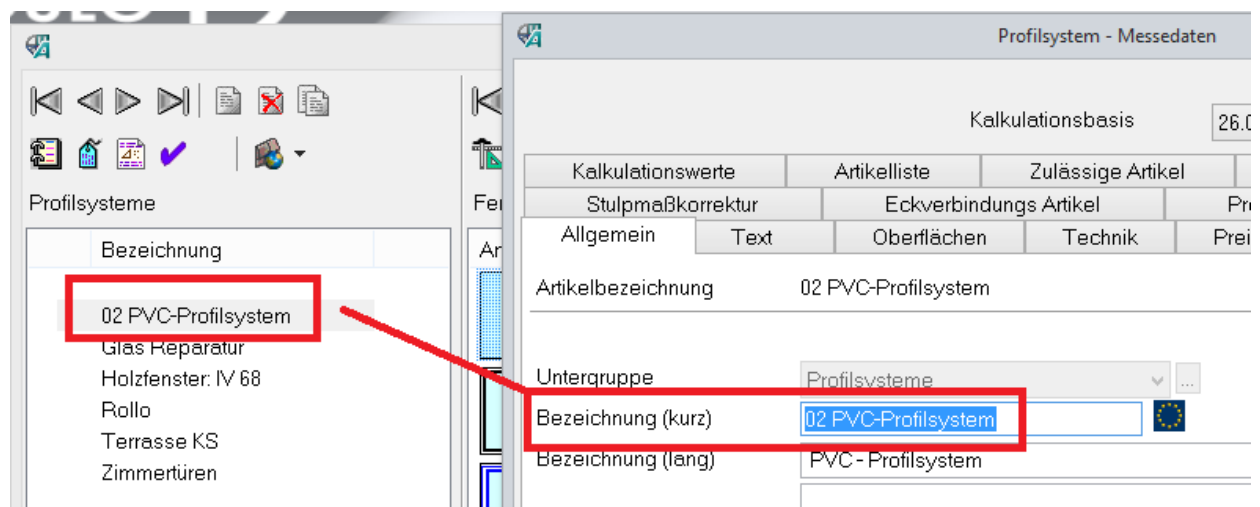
Profilsysteme

Bezeichnung

02 PVC-Profilsystem
Glas Reparatur
Holzfenster: IV 68
Rollo
Terrasse KS
Zimmertüren

Fer

Ar

Profilsystem - Messedaten

Kalkulationsbasis 26.0

Kalkulationswerte | Artikelliste | Zulässige Artikel
Stulpmaßkorrektur | Eckverbindungs Artikel | Pr
Allgemein | Text | Oberflächen | Technik | Prei

Artikelbezeichnung 02 PVC-Profilsystem

Untergruppe Profilsysteme

Bezeichnung (kurz) 02 PVC-Profilsystem

Bezeichnung (lang) PVC - Profilsystem